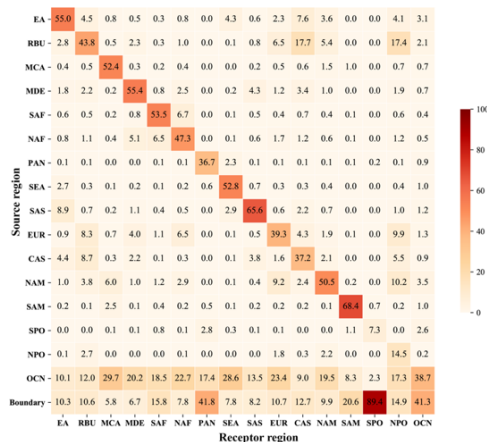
| Source region | EA | RBU | MCA | MDE | SAF | NAF | PAN | SEA | SAS | EUR | CAS | NAM | SAM | SPO | NPO | OCN |
|---|---|---|---|---|---|---|---|---|---|---|---|---|---|---|---|---|
| EA | 55.0 | 4.5 | 0.8 | 0.5 | 0.3 | 0.8 | 0.0 | 4.3 | 0.6 | 2.3 | 7.6 | 3.6 | 0.0 | 0.0 | 4.1 | 3.1 |
| RBU | 2.8 | 43.8 | 0.5 | 2.3 | 0.3 | 1.0 | 0.0 | 0.1 | 0.8 | 6.5 | 17.7 | 5.4 | 0.0 | 0.0 | 17.4 | 2.1 |
| MCA | 0.4 | 0.5 | 52.4 | 0.3 | 0.2 | 0.4 | 0.0 | 0.0 | 0.2 | 0.5 | 0.6 | 1.5 | 1.0 | 0.0 | 0.7 | 0.7 |
| MDE | 1.8 | 2.2 | 0.2 | 55.4 | 0.8 | 2.5 | 0.0 | 0.2 | 4.3 | 1.2 | 3.4 | 1.0 | 0.0 | 0.0 | 1.9 | 0.7 |
| SAF | 0.6 | 0.5 | 0.2 | 0.8 | 53.5 | 6.7 | 0.0 | 0.1 | 0.5 | 0.4 | 0.7 | 0.4 | 0.1 | 0.0 | 0.6 | 0.4 |
| NAF | 0.8 | 1.1 | 0.4 | 5.1 | 6.5 | 47.3 | 0.0 | 0.1 | 0.6 | 1.7 | 1.2 | 0.6 | 0.1 | 0.0 | 1.2 | 0.5 |
| PAN | 0.1 | 0.1 | 0.0 | 0.0 | 0.1 | 0.1 | 36.7 | 2.3 | 0.1 | 0.1 | 0.1 | 0.1 | 0.2 | 0.1 | 0.1 | 0.9 |
| SEA | 2.7 | 0.3 | 0.1 | 0.2 | 0.1 | 0.2 | 0.6 | 52.8 | 0.7 | 0.3 | 0.3 | 0.4 | 0.0 | 0.0 | 0.4 | 1.0 |
| SAS | 8.9 | 0.7 | 0.2 | 1.1 | 0.4 | 0.5 | 0.0 | 2.9 | 65.6 | 0.6 | 2.2 | 0.7 | 0.0 | 0.0 | 1.0 | 1.2 |
| EUR | 0.9 | 8.3 | 0.7 | 4.0 | 1.1 | 6.5 | 0.0 | 0.1 | 0.5 | 39.3 | 4.3 | 1.9 | 0.1 | 0.0 | 9.9 | 1.3 |
| CAS | 4.4 | 8.7 | 0.3 | 2.2 | 0.1 | 0.3 | 0.0 | 0.1 | 3.8 | 1.6 | 37.2 | 2.1 | 0.0 | 0.0 | 5.5 | 0.9 |
| NAM | 1.0 | 3.8 | 6.0 | 1.0 | 1.2 | 2.9 | 0.0 | 0.1 | 0.4 | 9.2 | 2.4 | 50.5 | 0.2 | 0.0 | 10.2 | 3.5 |
| SAM | 0.2 | 0.1 | 2.5 | 0.1 | 0.4 | 0.2 | 0.5 | 0.1 | 0.2 | 0.2 | 0.2 | 0.1 | 68.4 | 0.7 | 0.2 | 1.0 |
| SPO | 0.0 | 0.0 | 0.1 | 0.1 | 0.8 | 0.1 | 2.8 | 0.3 | 0.1 | 0.1 | 0.0 | 0.0 | 1.1 | 7.3 | 0.0 | 2.6 |
| NPO | 0.1 | 2.7 | 0.0 | 0.0 | 0.0 | 0.1 | 0.0 | 0.0 | 0.0 | 1.8 | 0.3 | 2.2 | 0.0 | 0.0 | 14.5 | 0.2 |
| OCN | 10.1 | 12.0 | 29.7 | 20.2 | 18.5 | 22.7 | 17.4 | 28.6 | 13.5 | 23.4 | 9.0 | 19.5 | 8.3 | 2.3 | 17.3 | 38.7 |
| Boundary | 10.3 | 10.6 | 5.8 | 6.7 | 15.8 | 7.8 | 41.8 | 7.8 | 8.2 | 10.7 | 12.7 | 9.9 | 20.6 | 89.6 | 14.9 | 41.3 |

Receptor region

100
80
60
40
20
0